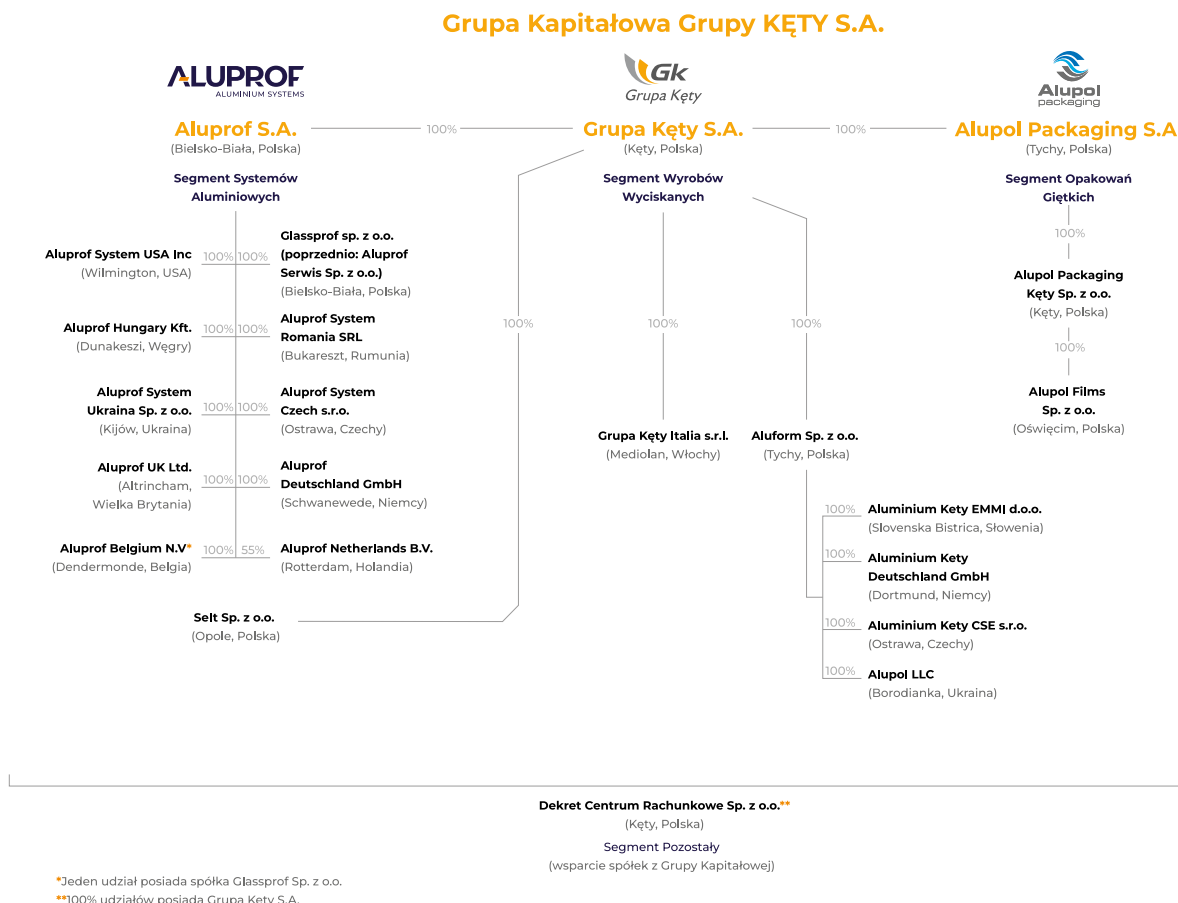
Grupa Kapitałowa Grupy KĘTY S.A.

ALUPROF
ALUMINIUM SYSTEMS

Gk
Grupa Kęty

Alupol
packaging

Aluprof S.A.
(Bielsko-Biała, Polska)

100%

Grupa Kęty S.A.
(Kęty, Polska)

100%

Alupol Packaging S.A
(Tychy, Polska)

Segment Systemów Aluminiowych

Segment Wyrobów Wyciskanych

Segment Opakowań Giętkich

Aluprof System USA Inc
(Wilmington, USA)
100% 100%
Glassprof sp. z o.o. (poprzednio: Aluprof Serwis Sp. z o.o.)
(Bielsko-Biała, Polska)

Aluprof Hungary Kft.
(Dunakeszi, Węgry)
100% 100%
Aluprof System Romania SRL
(Bukareszt, Rumunia)

Aluprof System Ukraina Sp. z o.o.
(Kijów, Ukraina)
100% 100%
Aluprof System Czech s.r.o.
(Ostrawa, Czechy)

Aluprof UK Ltd.
(Altrincham, Wielka Brytania)
100% 100%
Aluprof Deutschland GmbH
(Schwanewede, Niemcy)

Aluprof Belgium N.V*
(Dendermonde, Belgia)
100% 55%
Aluprof Netherlands B.V.
(Rotterdam, Holandia)

100%

Selt Sp. z o.o.
(Opole, Polska)

100%

Grupa Kęty Italia s.r.l.
(Mediolan, Włochy)

100%

Aluform Sp. z o.o.
(Tychy, Polska)

100%
Aluminium Kety EMMI d.o.o.
(Slovenska Bistrica, Słowenia)

100%
Aluminium Kety Deutschland GmbH
(Dortmund, Niemcy)

100%
Aluminium Kety CSE s.r.o.
(Ostrawa, Czechy)

100%
Alupol LLC
(Borodianka, Ukraina)

100%

Alupol Packaging Kęty Sp. z o.o.
(Kęty, Polska)

100%

Alupol Films Sp. z o.o.
(Oświęcim, Polska)

Dekret Centrum Rachunkowe Sp. z o.o.**
(Kęty, Polska)
Segment Pozostały
(wsparcie spółek z Grupy Kapitałowej)

*Jeden udział posiada spółka Glassprof Sp. z o.o.
**100% udziałów posiada Grupa Kęty S.A.